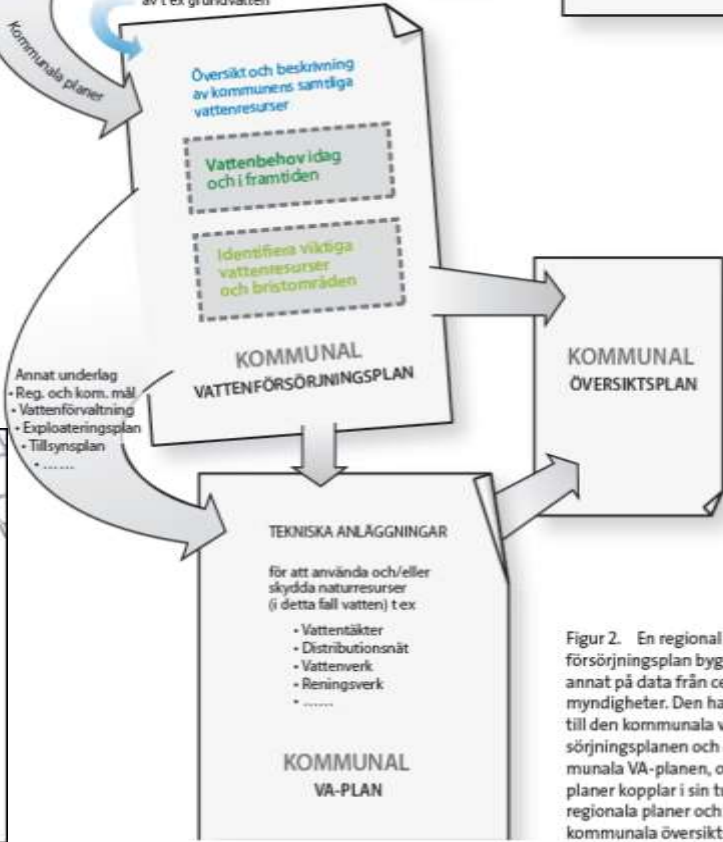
av t ex grundvatten

Kommunala planer

Översikt och beskrivning av kommunens samtliga vattenresurser

Vattenbehov idag och i framtiden

Identifiera viktiga vattenresurser och bristområden

KOMMUNAL
VATTENFÖRSÖRJNINGSPLAN

KOMMUNAL
ÖVERSIKTSPLAN

Annat underlag
• Reg. och kom. mål
• Vattenförvaltning
• Exploateringsplan
• Tillsynsplan
• .......

TEKNISKA ANLÄGGNINGAR

för att använda och/eller skydda naturresurser (i detta fall vatten) t ex
• Vattentäkter
• Distributionsnät
• Vattenverk
• Reningsverk
• .......

KOMMUNAL
VA-PLAN

Figur 2. En regional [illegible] försörjningsplan byg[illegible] annat på data från ce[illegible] myndigheter. Den ha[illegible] till den kommunala v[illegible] sörjningsplanen och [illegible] munala VA-planen, o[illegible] planer kopplar i sin t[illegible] regionala planer och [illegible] kommunala översikt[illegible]